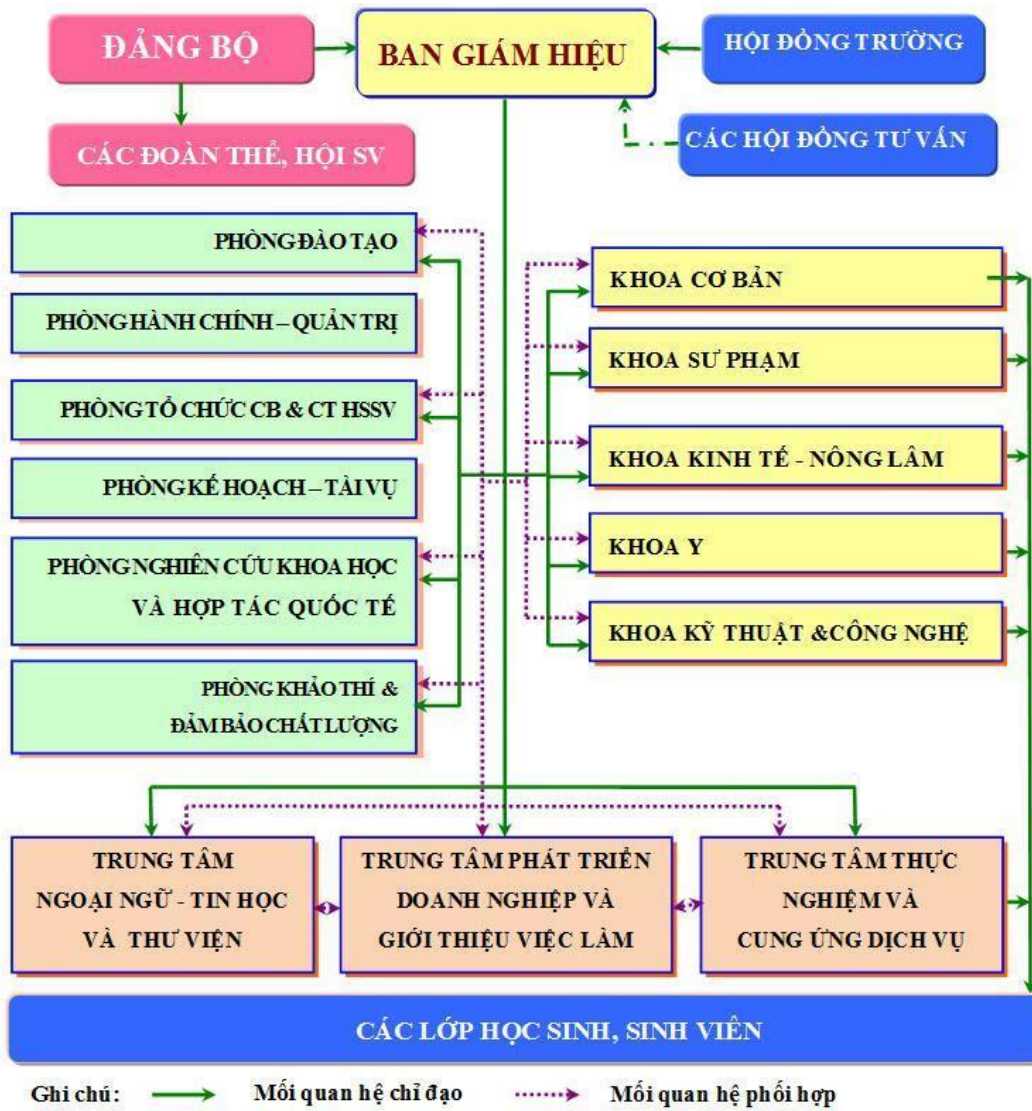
ĐẢNG BỘ

BAN GIÁM HIỆU

HỘI ĐỒNG TRƯỜNG

CÁC ĐOÀN THỂ, HỘI SV

CÁC HỘI ĐỒNG TƯ VẤN

PHÒNG ĐÀO TẠO

PHÒNG HÀNH CHÍNH – QUẢN TRỊ

PHÒNG TỔ CHỨC CB & CT HSSV

PHÒNG KẾ HOẠCH – TÀI VỤ

PHÒNG NGHIÊN CỨU KHOA HỌC VÀ HỢP TÁC QUỐC TẾ

PHÒNG KHẢO THÍ & ĐẢM BẢO CHẤT LƯỢNG

KHOA CƠ BẢN

KHOA SƯ PHẠM

KHOA KINH TẾ - NÔNG LÂM

KHOA Y

KHOA KỸ THUẬT &CÔNG NGHỆ

TRUNG TÂM NGOẠI NGỮ - TIN HỌC VÀ THƯ VIỆN

TRUNG TÂM PHÁT TRIỂN DOANH NGHIỆP VÀ GIỚI THIỆU VIỆC LÀM

TRUNG TÂM THỰC NGHIỆM VÀ CUNG ỨNG DỊCH VỤ

CÁC LỚP HỌC SINH, SINH VIÊN

Ghi chú: Mối quan hệ chỉ đạo Mối quan hệ phối hợp